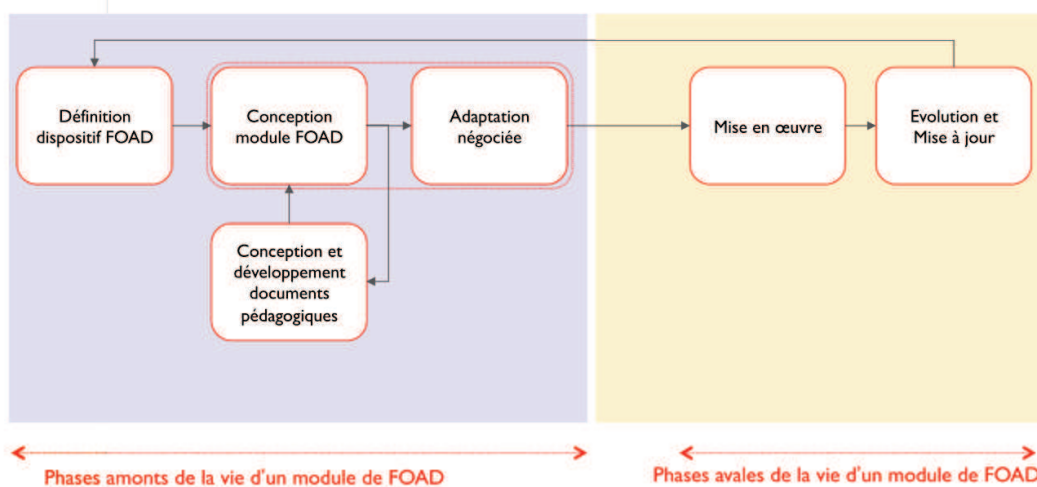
Définition dispositif FOAD

Conception module FOAD

Adaptation négociée

Mise en œuvre

Evolution et Mise à jour

Conception et développement documents pédagogiques

Phases amonts de la vie d'un module de FOAD

Phases avales de la vie d'un module de FOAD